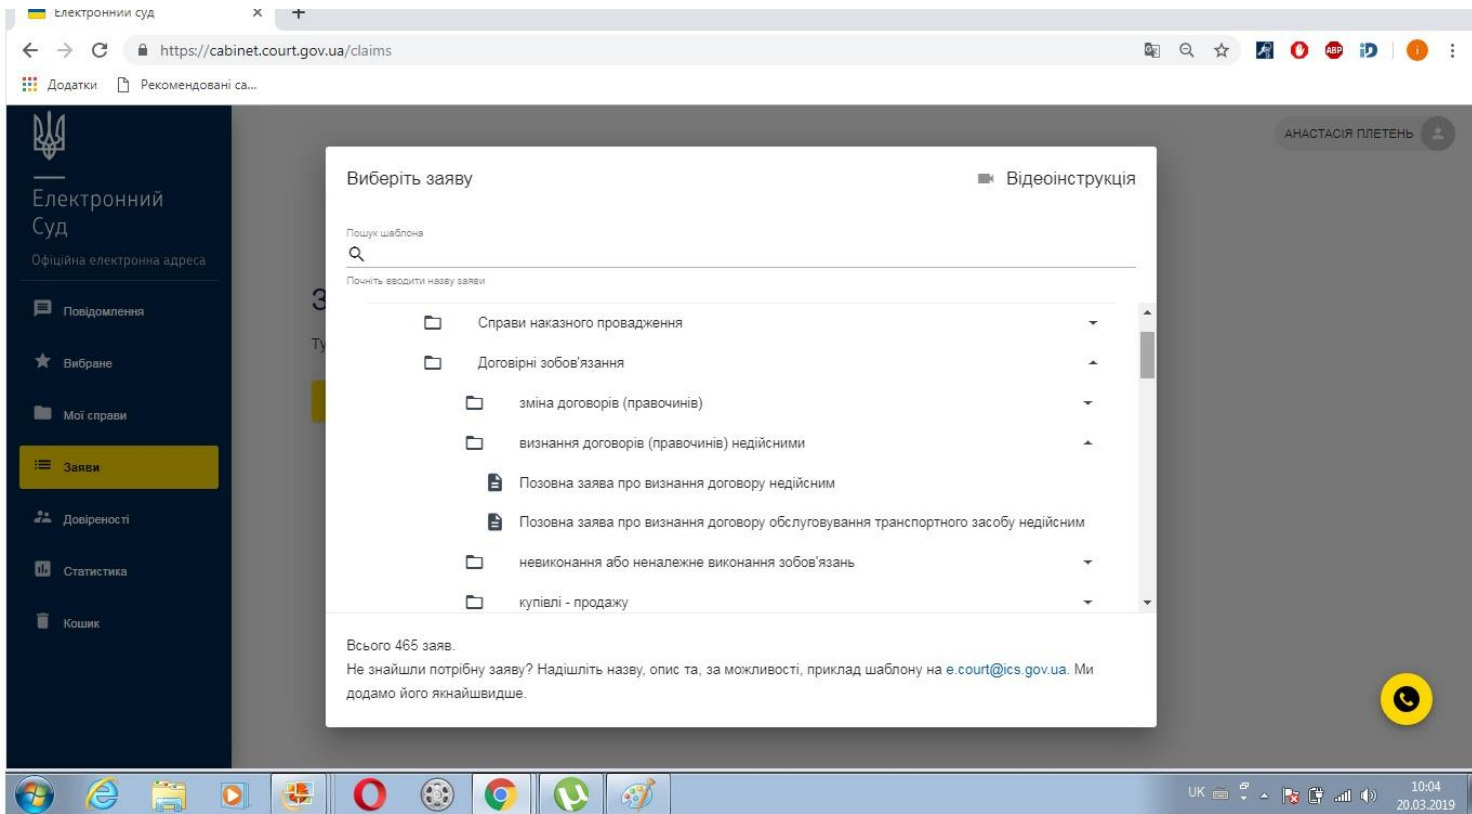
Електронний суд ×
https://cabinet.court.gov.ua/claims
Додатки Рекомендовані са...

Електронний Суд
Офіційна електронна адреса
Повідомлення
Вибране
Мої справи
Заяви
Довіреності
Статистика
Кошик

АНАСТАСІЯ ПЛЕТЕНЬ

Виберіть заяву
Відеоінструкція
Пошук шаблона
Почніть вводити назву заяви

Справи наказного провадження
Договірні зобов'язання
зміна договорів (правочинів)
визнання договорів (правочинів) недійсними
Позовна заява про визнання договору недійсним
Позовна заява про визнання договору обслуговування транспортного засобу недійсним
невиконання або неналежне виконання зобов'язань
купівлі - продажу

Всього 465 заяв.
Не знайшли потрібну заяву? Надішліть назву, опис та, за можливості, приклад шаблону на e.court@ics.gov.ua. Ми додамо його якнайшвидше.

UK 10:04 20.03.2019